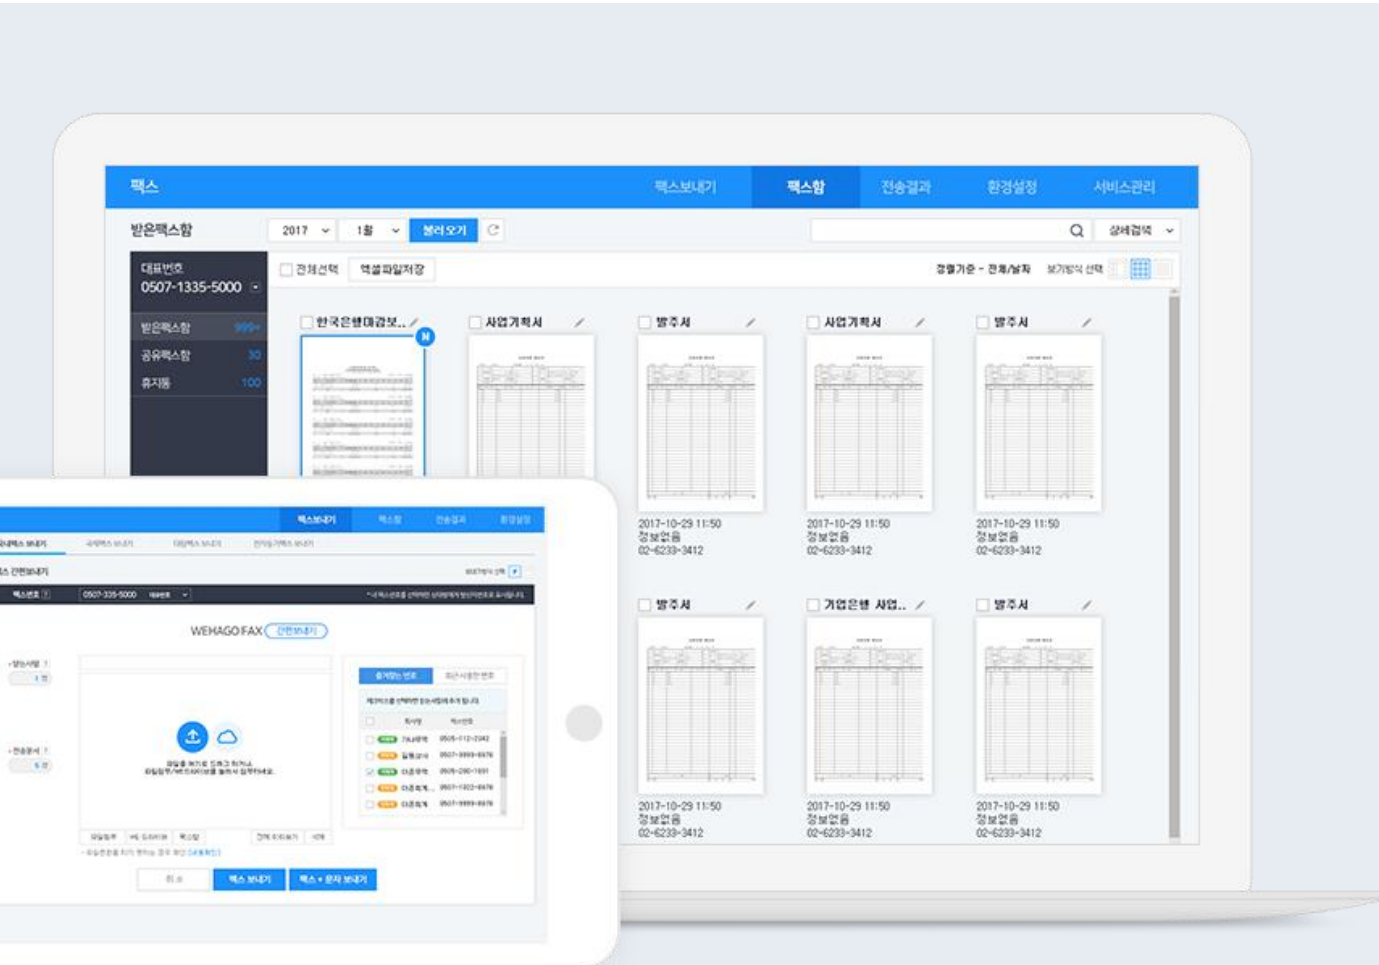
팩스

팩스보내기 팩스함 전송결과 환경설정 서비스관리

받은팩스함 2017 1월 불러오기

상세검색

대표번호
0507-1335-5000

받은팩스함 999+
공유팩스함 30
휴지통 100

전체선택 엑셀파일저장

정렬기준 - 전체/날짜 보기방식 선택

한국은행미검토..
사업기획서
발주서
사업기획서
발주서

2017-10-29 11:50
정보없음
02-6233-3412

2017-10-29 11:50
정보없음
02-6233-3412

2017-10-29 11:50
정보없음
02-6233-3412

발주서
기업은행 사업..
발주서

2017-10-29 11:50
정보없음
02-6233-3412

2017-10-29 11:50
정보없음
02-6233-3412

2017-10-29 11:50
정보없음
02-6233-3412

팩스보내기 팩스함 전송결과 환경설정

WEHAGO FAX 간편보내기

0507-335-5000

취소 팩스 보내기 팩스 + 문자 보내기